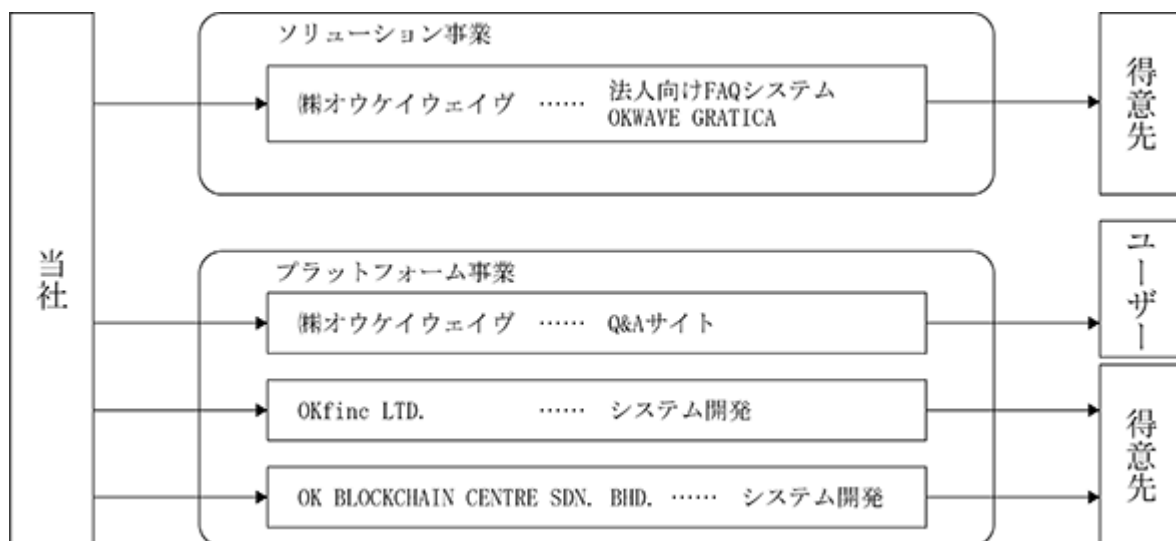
当社

ソリューション事業

㈱オウケイウェイヴ …… 法人向けFAQシステム OKWAVE GRATICA

得意先

プラットフォーム事業

㈱オウケイウェイヴ …… Q&Aサイト

ユーザー

OKfine LTD. …… システム開発

OK BLOCKCHAIN CENTRE SDN. BHD. …… システム開発

得意先